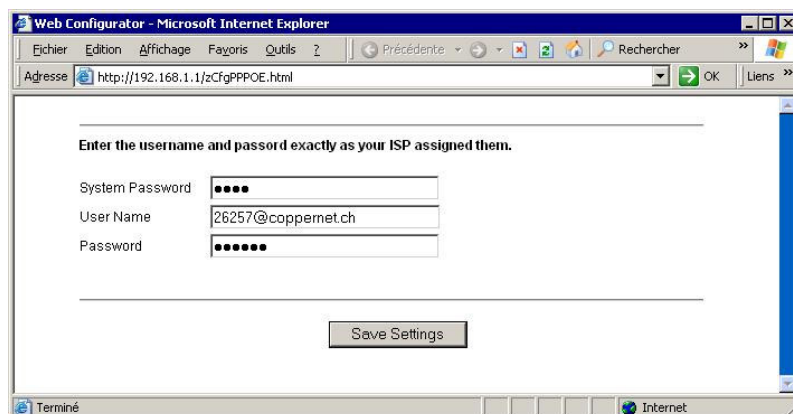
Web Configurator - Microsoft Internet Explorer

Fichier Edition Affichage Favoris Outils ?

Précédente Rechercher

Adresse http://192.168.1.1/zCfgPPPOE.html OK Liens

Enter the username and passord exactly as your ISP assigned them.

System Password ●●●●
User Name 26257@coppernet.ch
Password ●●●●●●

Save Settings

Terminé Internet